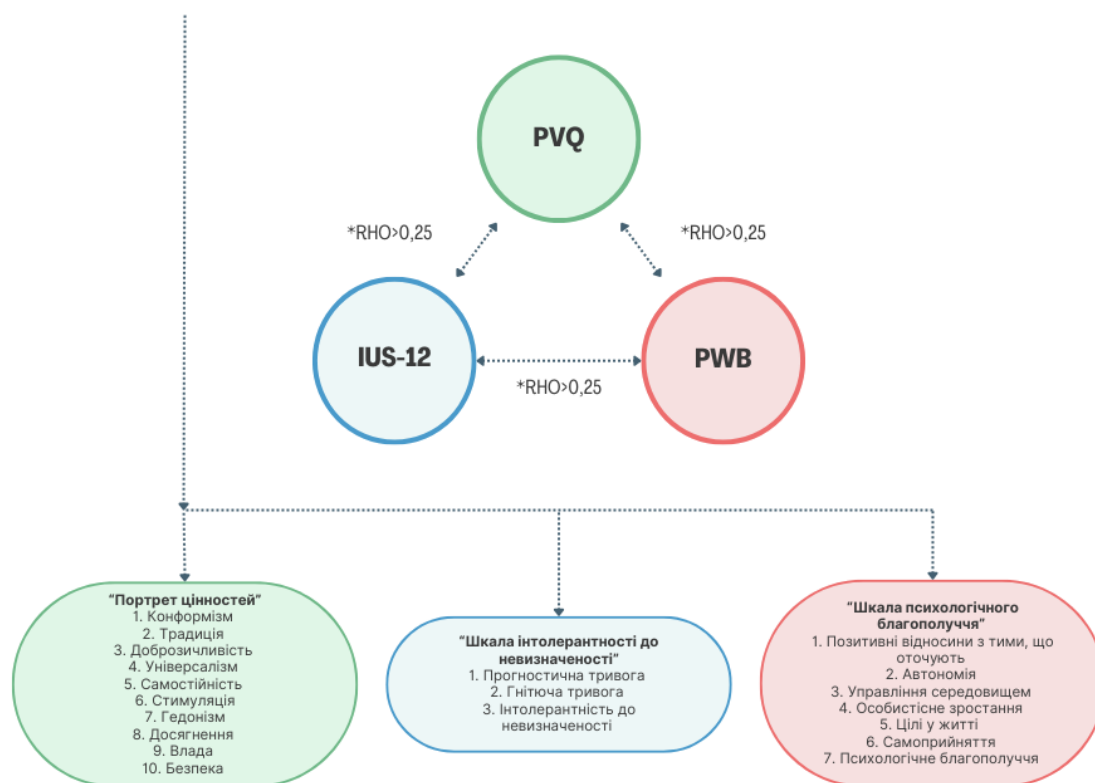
PVQ

*RHO>0,25

*RHO>0,25

IUS-12

PWB

*RHO>0,25

"Портрет цінностей"
1. Конформізм
2. Традиція
3. Доброзичливість
4. Універсалізм
5. Самостійність
6. Стимуляція
7. Гедонізм
8. Досягнення
9. Влада
10. Безпека

"Шкала інтолерантності до невизначеності"
1. Прогностична тривога
2. Гнітюча тривога
3. Інтолерантність до невизначеності

"Шкала психологічного благополуччя"
1. Позитивні відносини з тими, що оточують
2. Автономія
3. Управління середовищем
4. Особистісне зростання
5. Цілі у житті
6. Самоприйняття
7. Психологічне благополуччя